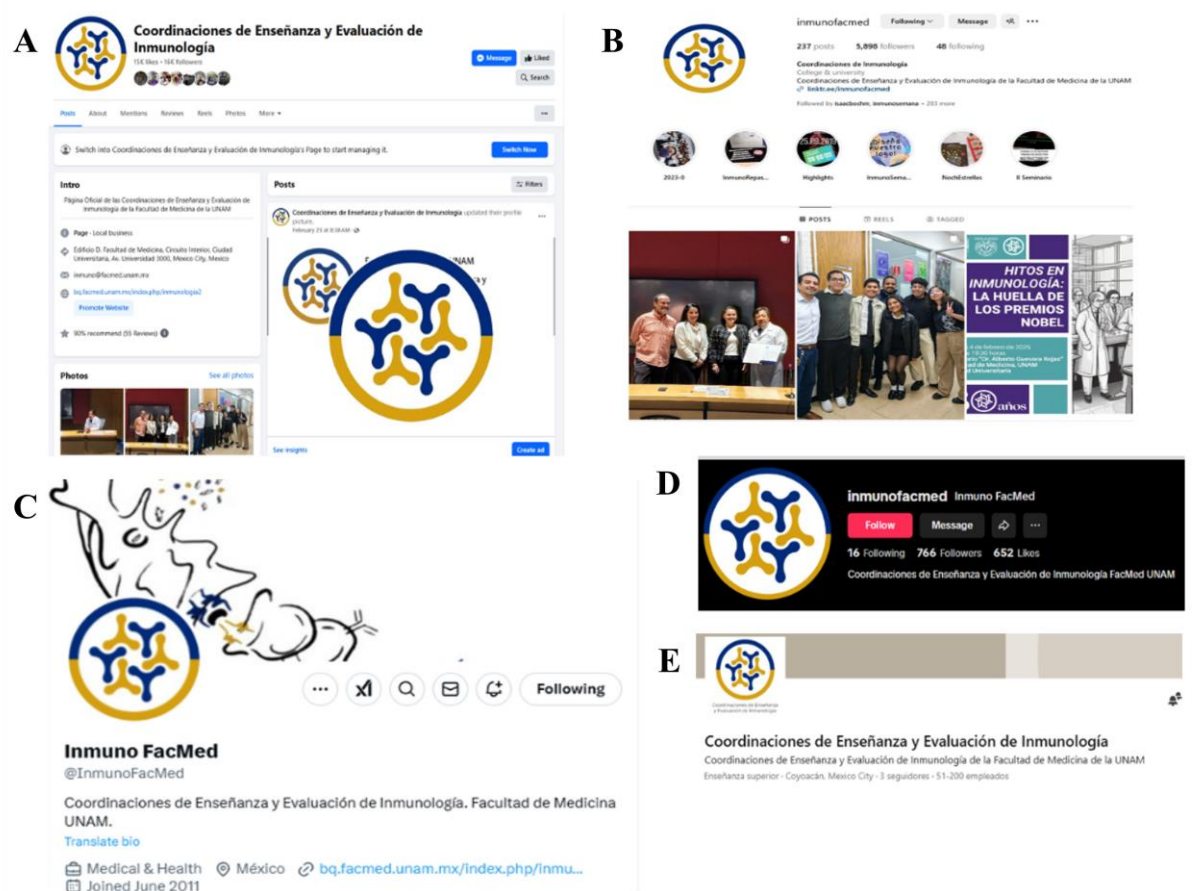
A

Coordinaciones de Enseñanza y Evaluación de Inmunología
15K likes • 16K followers

Message
Liked
Search

Posts About Mentions Reviews Reels Photos More

Switch into Coordinaciones de Enseñanza y Evaluación de Inmunología's Page to start managing it.
Switch Now

Intro
Página Oficial de las Coordinaciones de Enseñanza y Evaluación de Inmunología de la Facultad de Medicina de la UNAM

Page · Local business
Edificio D, Facultad de Medicina, Circuito Interior, Ciudad Universitaria, Av. Universidad 3000, Mexico City, Mexico
inmuno@facmed.unam.mx
bq.facmed.unam.mx/index.php/inmunologia2
Promote Website
90% recommend (55 Reviews)

Photos
See all photos

Posts
Filters
Coordinaciones de Enseñanza y Evaluación de Inmunología updated their profile picture.
February 25 at 8:38 AM

See insights
Create ad

B

inmunofacmed
Following
Message
237 posts 5,898 followers 48 following
Coordinaciones de Inmunología
College & university
Coordinaciones de Enseñanza y Evaluación de Inmunología de la Facultad de Medicina de la UNAM
linktr.ee/inmunofacmed
Followed by isaacboshm, inmunosemana + 283 more

2023-0 InmunoRepas... Highlights InmunoSema... NochEstrelles II Seminario

POSTS REELS TAGGED

HITOS EN INMUNOLOGÍA: LA HUELLA DE LOS PREMIOS NOBEL
años

C

Following
Inmuno FacMed
@InmunoFacMed
Coordinaciones de Enseñanza y Evaluación de Inmunología. Facultad de Medicina UNAM.
Translate bio
Medical & Health México bq.facmed.unam.mx/index.php/inmu...
Joined June 2011

D

inmunofacmed Inmuno FacMed
Follow Message
16 Following 766 Followers 652 Likes
Coordinaciones de Enseñanza y Evaluación de Inmunología FacMed UNAM

E

Coordinaciones de Enseñanza y Evaluación de Inmunología
Coordinaciones de Enseñanza y Evaluación de Inmunología de la Facultad de Medicina de la UNAM
Enseñanza superior · Coyoacán, Mexico City · 3 seguidores · 51-200 empleados